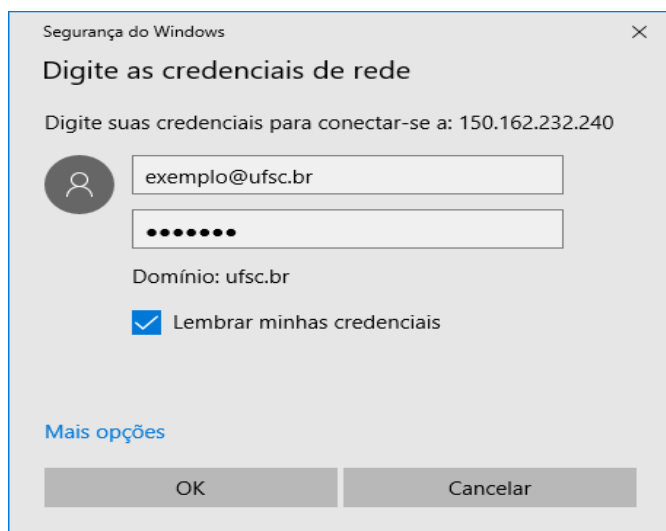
Segurança do Windows

×

Digite as credenciais de rede

Digite suas credenciais para conectar-se a: 150.162.232.240

exemplo@ufsc.br

•••••••

Domínio: ufsc.br

Lembrar minhas credenciais

Mais opções

OK

Cancelar